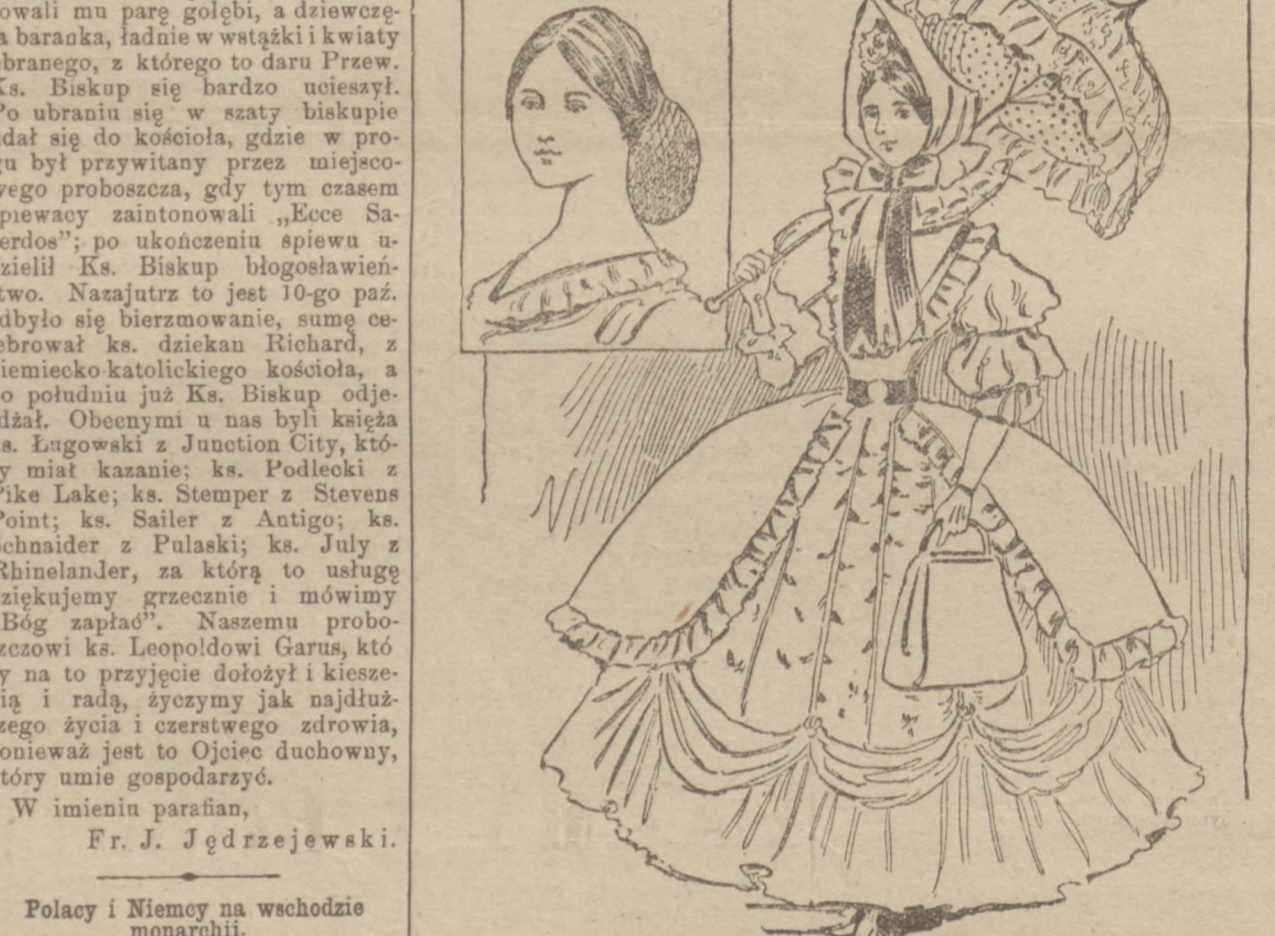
owali mu parę gołębi, a dziewczęa baranka, ładnie w wstążki i kwiaty ubranego, z którego to daru Przew. Ks. Biskup się bardzo ucieszył. Po ubraniu się w szaty biskupie udał się do kościoła, gdzie w progu był przywitany przez miejscowego proboszcza, gdy tym czasem śpiewacy zaintonowali „Ecce Sacerdos"; po ukończeniu śpiewu udzielił Ks. Biskup błogosławieństwo. Nazajutrz to jest 10-go paź. odbyło się bierzmowanie, sumę celebrował ks. dziekan Richard, z niemiecko-katolickiego kościoła, a po południu już Ks. Biskup odjeżdżał. Obecnymi u nas byli księża ks. Ługowski z Junction City, który miał kazanie; ks. Podlecki z Pike Lake; ks. Stemper z Stevens Point; ks. Sailer z Antigo; ks. Schnaider z Pulaski; ks. July z Rhinelander, za którą to usługę dziękujemy grzecznie i mówimy „Bóg zapłać". Naszemu proboszczowi ks. Leopoldowi Garus, który na to przyjęcie dołożył i kieszenią i radą, życzymy jak najdłuższego życia i czerstwego zdrowia, ponieważ jest to Ojciec duchowny, który umie gospodarzyć.

W imieniu parafian,

Fr. J. Jędrzejewski.

Polacy i Niemcy na wschodzie monarchii.